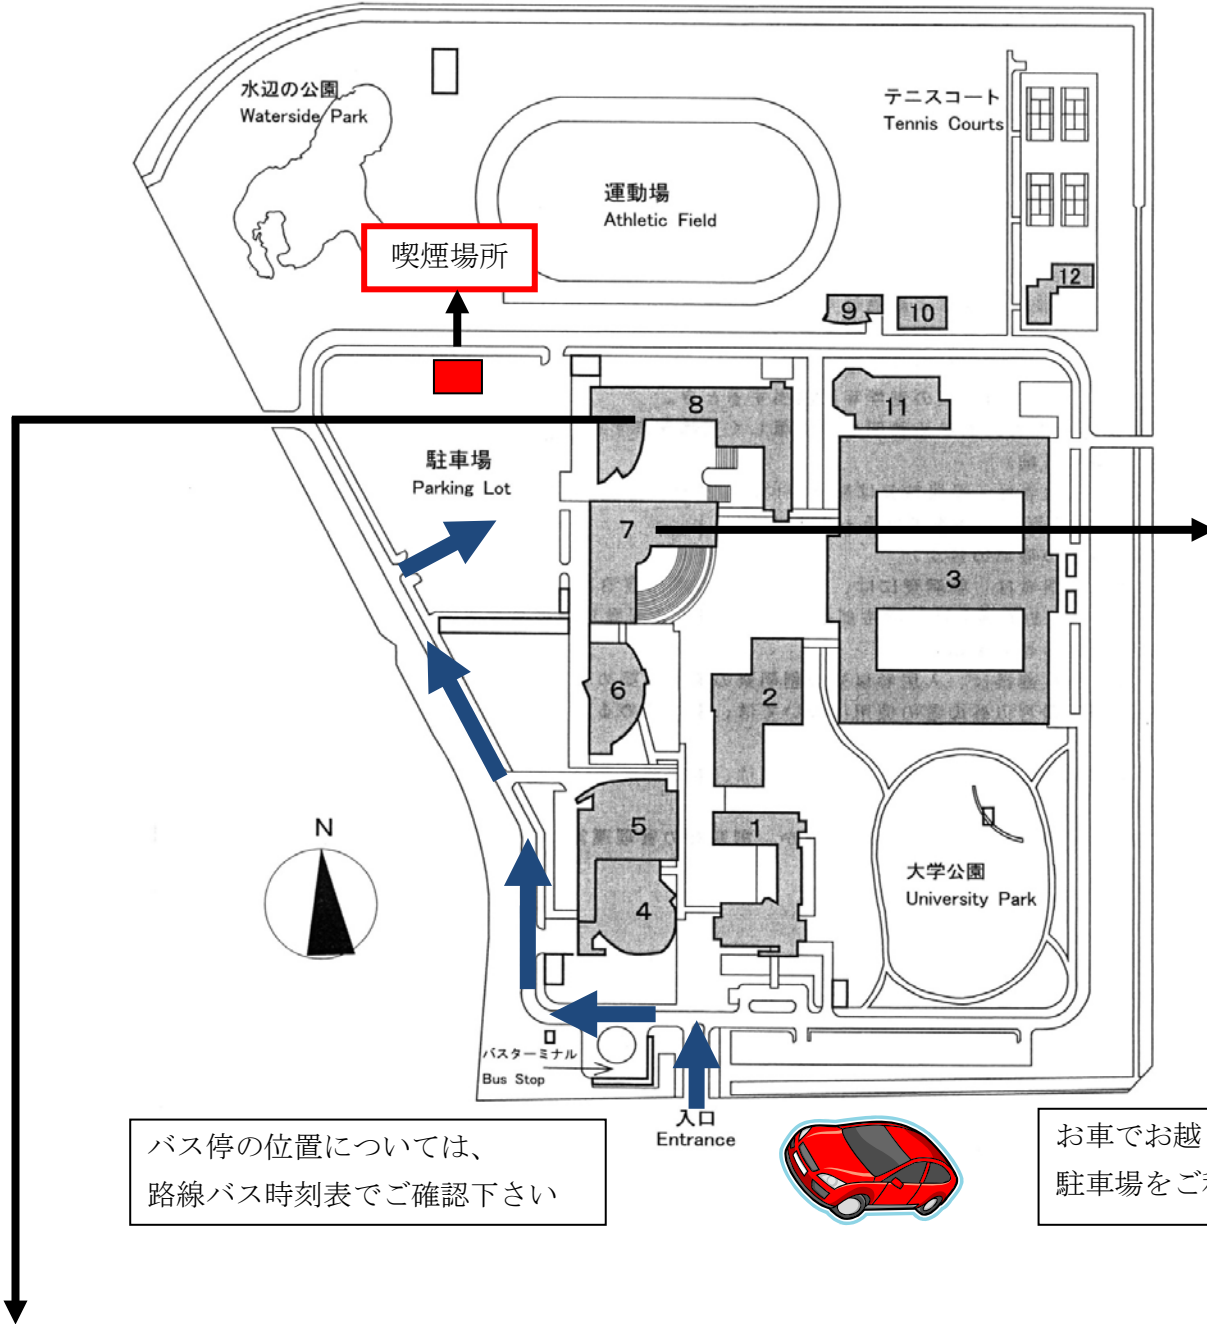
水辺の公園
Waterside Park

テニスコート
Tennis Courts

運動場
Athletic Field

喫煙場所

12

9

10

8

11

駐車場
Parking Lot

7

3

6

2

N

5

1

4

大学公園
University Park

バスターミナル
Bus Stop

入口
Entrance

バス停の位置については、
路線バス時刻表でご確認下さい

お車でお越
駐車場をご